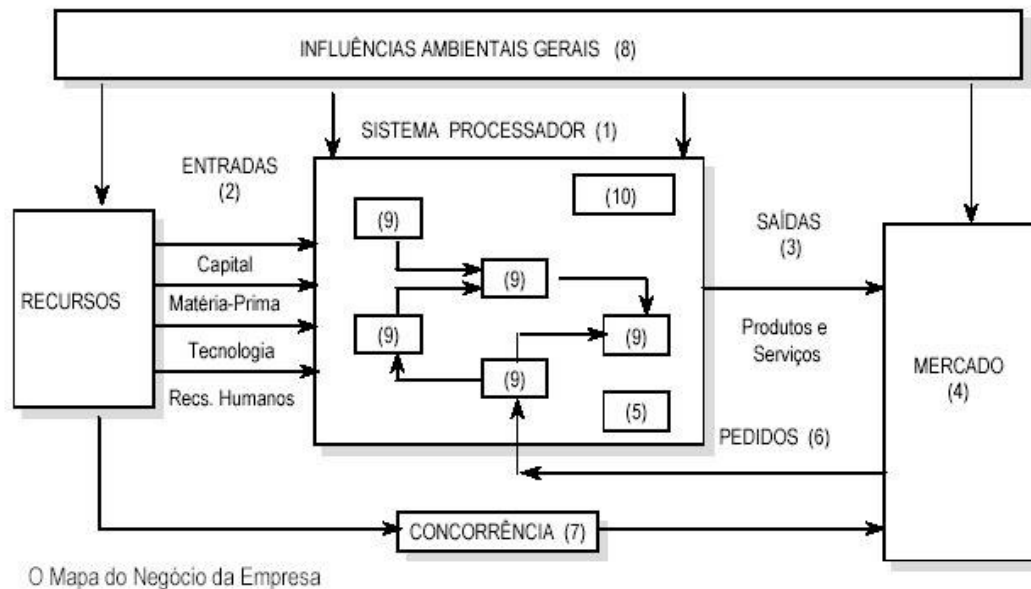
INFLUÊNCIAS AMBIENTAIS GERAIS (8)

SISTEMA PROCESSADOR (1)

ENTRADAS
(2)

RECURSOS

Capital

Matéria-Prima

Tecnologia

Recs. Humanos

(10)

(9)

(9)

(9)

(9)

(9)

(5)

SAÍDAS
(3)

Produtos e Serviços

PEDIDOS (6)

MERCADO
(4)

CONCORRÊNCIA (7)

O Mapa do Negócio da Empresa